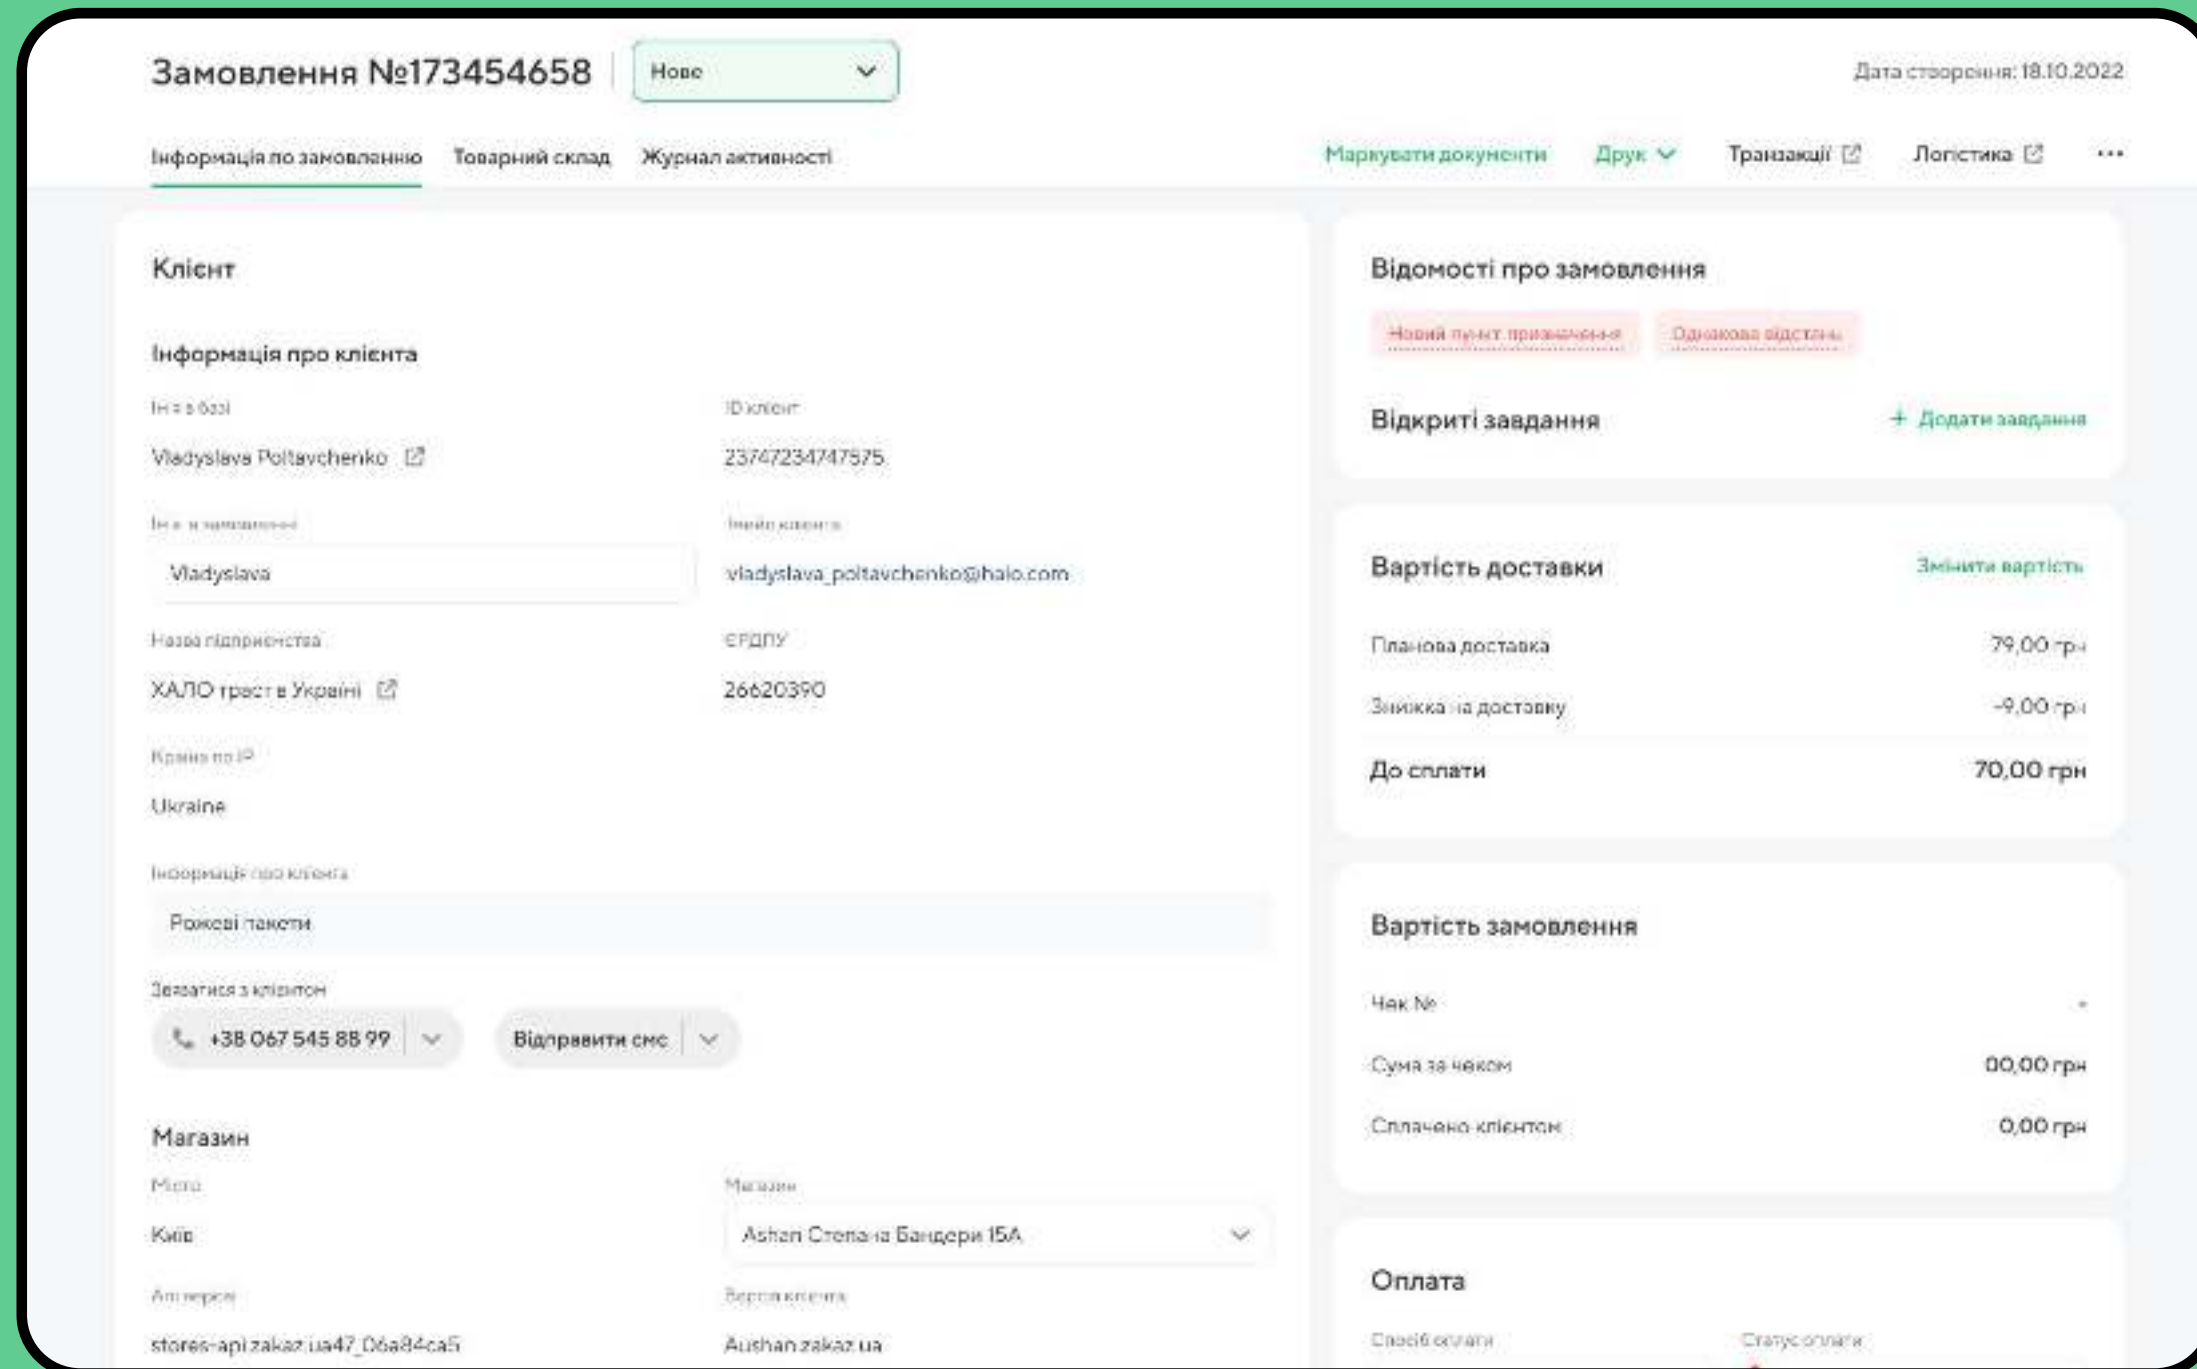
Замовлення №173454658

Нове

Дата створення: 18.10.2022

Інформація по замовленню | Товарний склад | Журнал активності

Маркувати документи | Друк | Транзакції | Логістика | ...

Клієнт

Інформація про клієнта

Ім'я з бази
Vladyslava Poltavchenko

ID клієнт
23747234747575

Ім'я в замовленні
Vladyslava

Імейл клієнта
vladyslava_poltavchenko@halo.com

Назва підприємства
ХАЛО траст в Україні

ЄРДПУ
26620390

Країна по IP
Ukraine

Інформація про клієнта
Рожеві пакети

Зв'язатися з клієнтом
+38 067 545 88 99
Відправити смс

Магазин

Місто
Київ

Магазин
Ashan Степана Бандери 15А

Api версія
stores-api.zakaz.ua47_06a84ca5

Версія клієнта
Aushan.zakaz.ua

Відомості про замовлення

Новий пункт призначення | Однакова відстань

Відкриті завдання
+ Додати завдання

Вартість доставки
Змінити вартість

Планова доставка | 79,00 грн
Знижка на доставку | -9,00 грн
До сплати | 70,00 грн

Вартість замовлення

Чек № | -
Сума за чеком | 00,00 грн
Сплачено клієнтом | 0,00 грн

Оплата

Спосіб оплати
Статус оплати